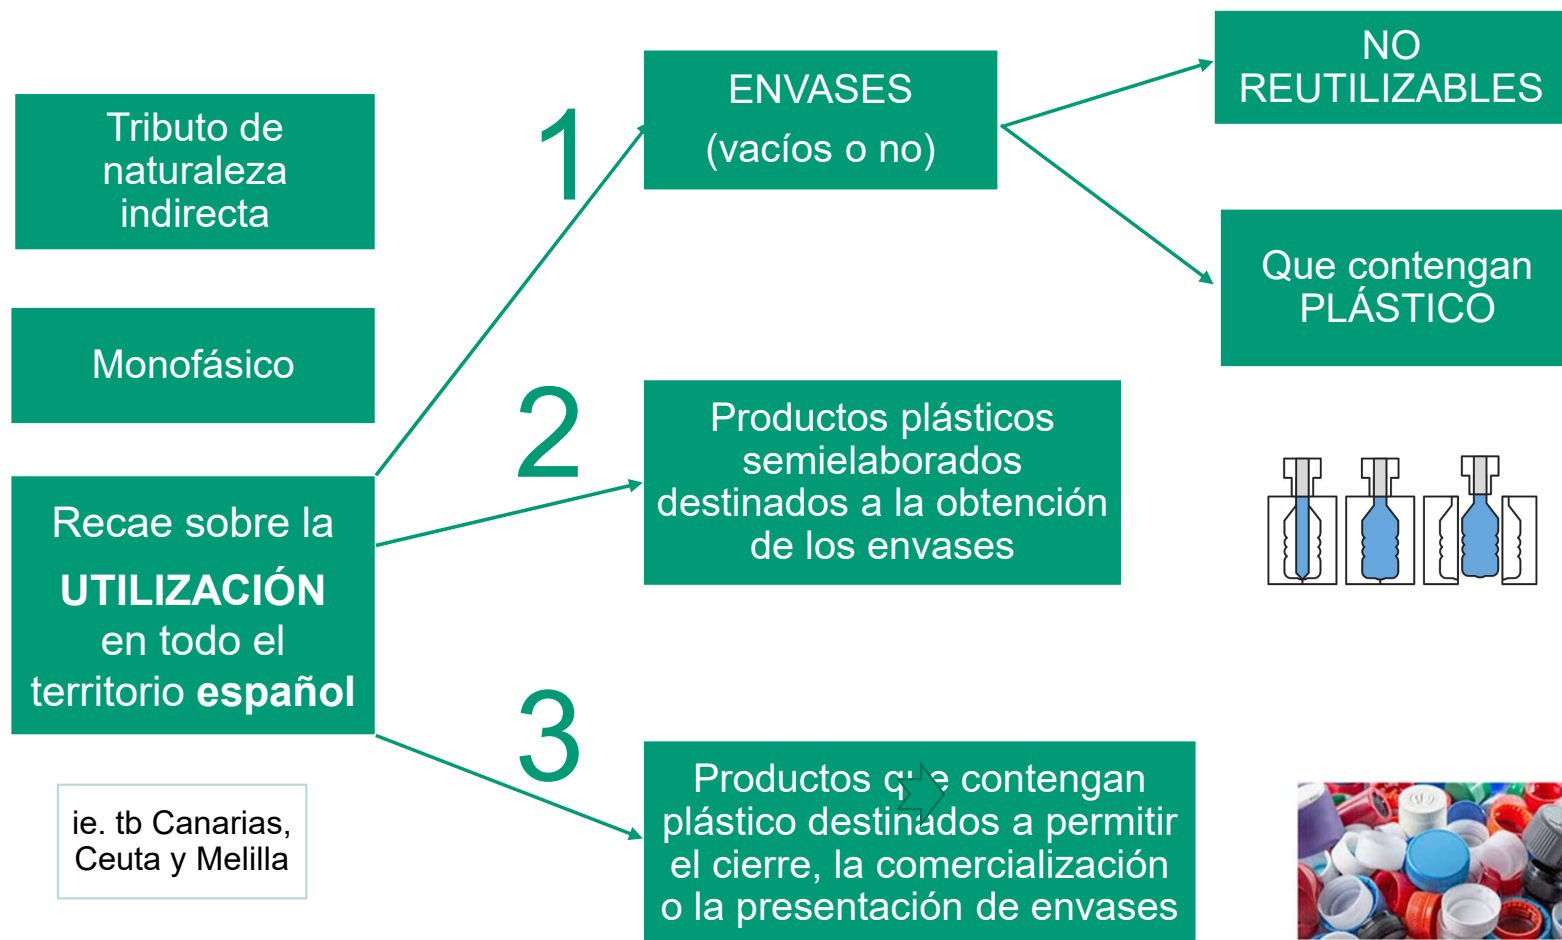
Tributo de naturaleza indirecta

Monofásico

Recae sobre la **UTILIZACIÓN** en todo el territorio **español**

ie. tb Canarias, Ceuta y Melilla

1

ENVASES (vacíos o no)

NO REUTILIZABLES

Que contengan PLÁSTICO

2

Productos plásticos semielaborados destinados a la obtención de los envases

3

Productos que contengan plástico destinados a permitir el cierre, la comercialización o la presentación de envases